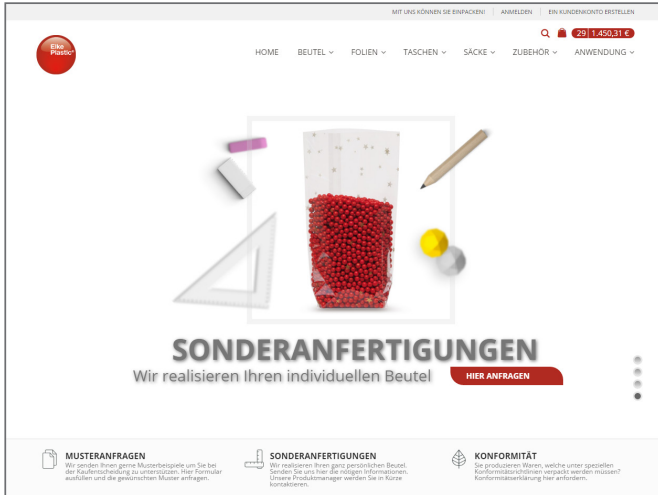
MIT UNS KÖNNEN SIE EINPACKEN! | ANMELDEN | EIN KUNDENKONTO ERSTELLEN

Elke Plastic®

29 | 1.450,31 €

HOME BEUTEL FOLIEN TASCHEN SÄCKE ZUBEHÖR ANWENDUNG

SONDERANFERTIGUNGEN
Wir realisieren Ihren individuellen Beutel

HIER ANFRAGEN

MUSTERANFRAGEN
Wir senden Ihnen gerne Musterbeispiele um Sie bei der Kaufentscheidung zu unterstützen. Hier Formular ausfüllen und die gewünschten Muster anfragen.

SONDERANFERTIGUNGEN
Wir realisieren Ihren ganz persönlichen Beutel. Senden Sie uns hier die nötigen Informationen. Unsere Produktmanager werden Sie in Kürze kontaktieren.

KONFORMITÄT
Sie produzieren Waren, welche unter speziellen Konformitätsrichtlinien verpackt werden müssen? Konformitätserklärung hier anfordern.